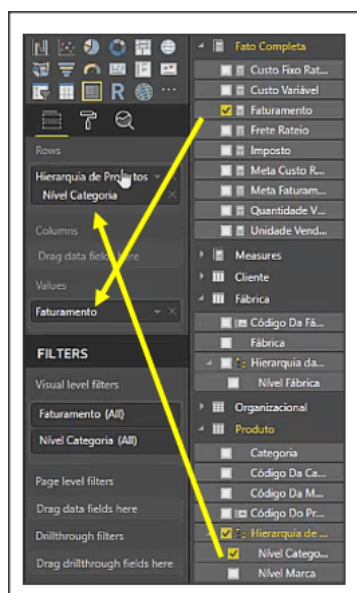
Rows

Hierarquia de Produtos

Nível Categoria

Columns

Drag data fields here

Values

Faturamento

FILTERS

Visual level filters

Faturamento (All)

Nível Categoria (All)

Page level filters

Drag data fields here

Drillthrough filters

Drag drillthrough fields here

Fato Completa

Custo Fixo Rat...

Custo Variável

Faturamento

Frete Rateio

Imposto

Meta Custo R...

Meta Faturam...

Quantidade V...

Unidade Vend...

Measures

Cliente

Fábrica

Código Da Fá...

Fábrica

Hierarquia da...

Nível Fábrica

Organizacional

Produto

Categoria

Código Da Ca...

Código Da M...

Código Do Pr...

Hierarquia de ...

Nível Catego...

Nível Marca